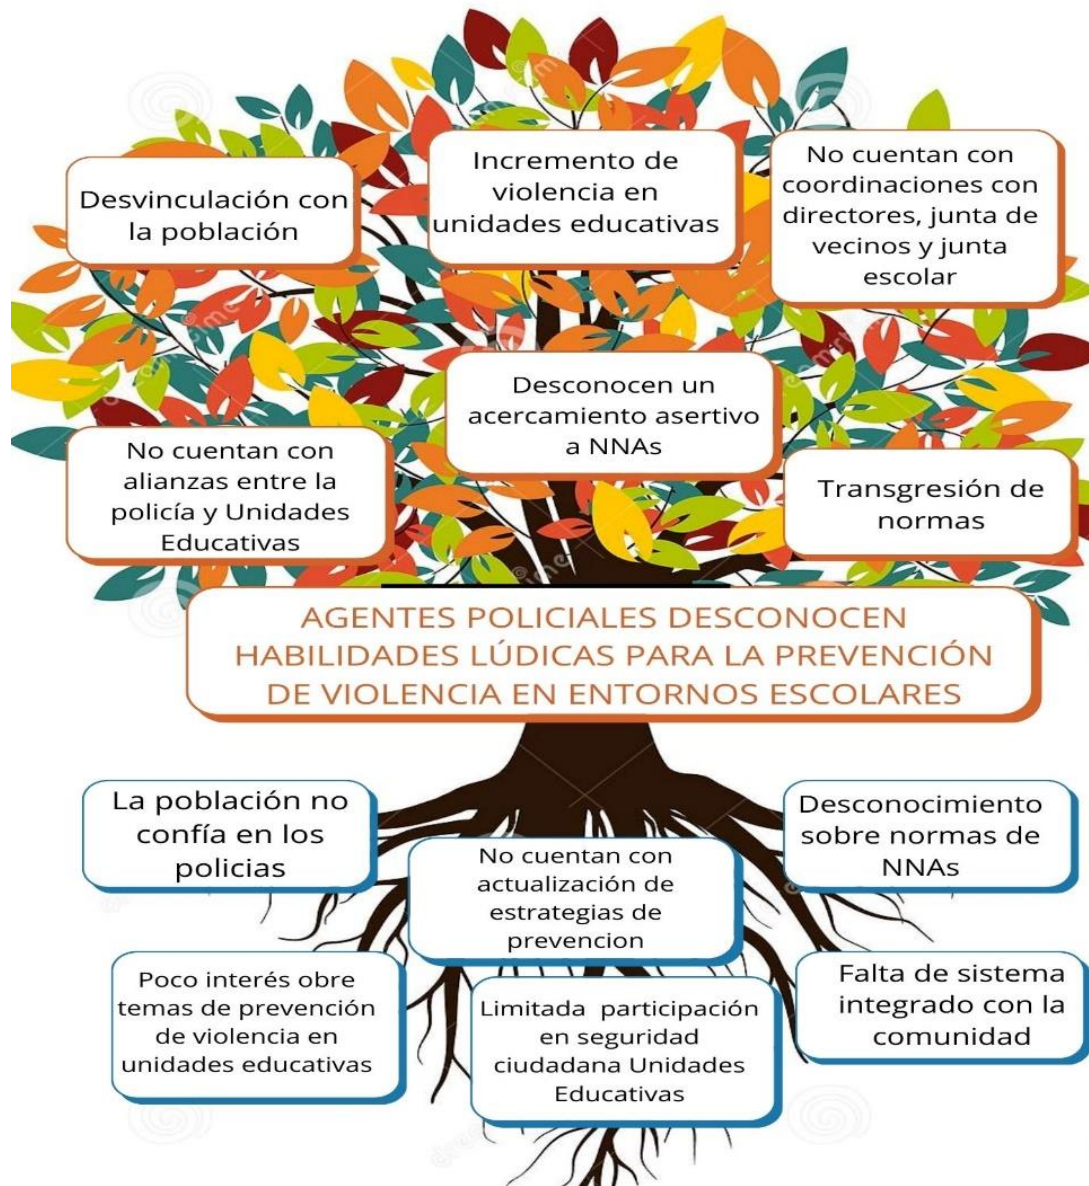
Desvinculación con la población

Incremento de violencia en unidades educativas

No cuentan con coordinaciones con directores, junta de vecinos y junta escolar

Desconocen un acercamiento asertivo a NNAs

No cuentan con alianzas entre la policía y Unidades Educativas

Transgresión de normas

AGENTES POLICIALES DESCONOCEN HABILIDADES LÚDICAS PARA LA PREVENCIÓN DE VIOLENCIA EN ENTORNOS ESCOLARES

La población no confía en los policias

No cuentan con actualización de estrategias de prevencion

Desconocimiento sobre normas de NNAs

Poco interés obre temas de prevención de violencia en unidades educativas

Limitada participación en seguridad ciudadana Unidades Educativas

Falta de sistema integrado con la comunidad